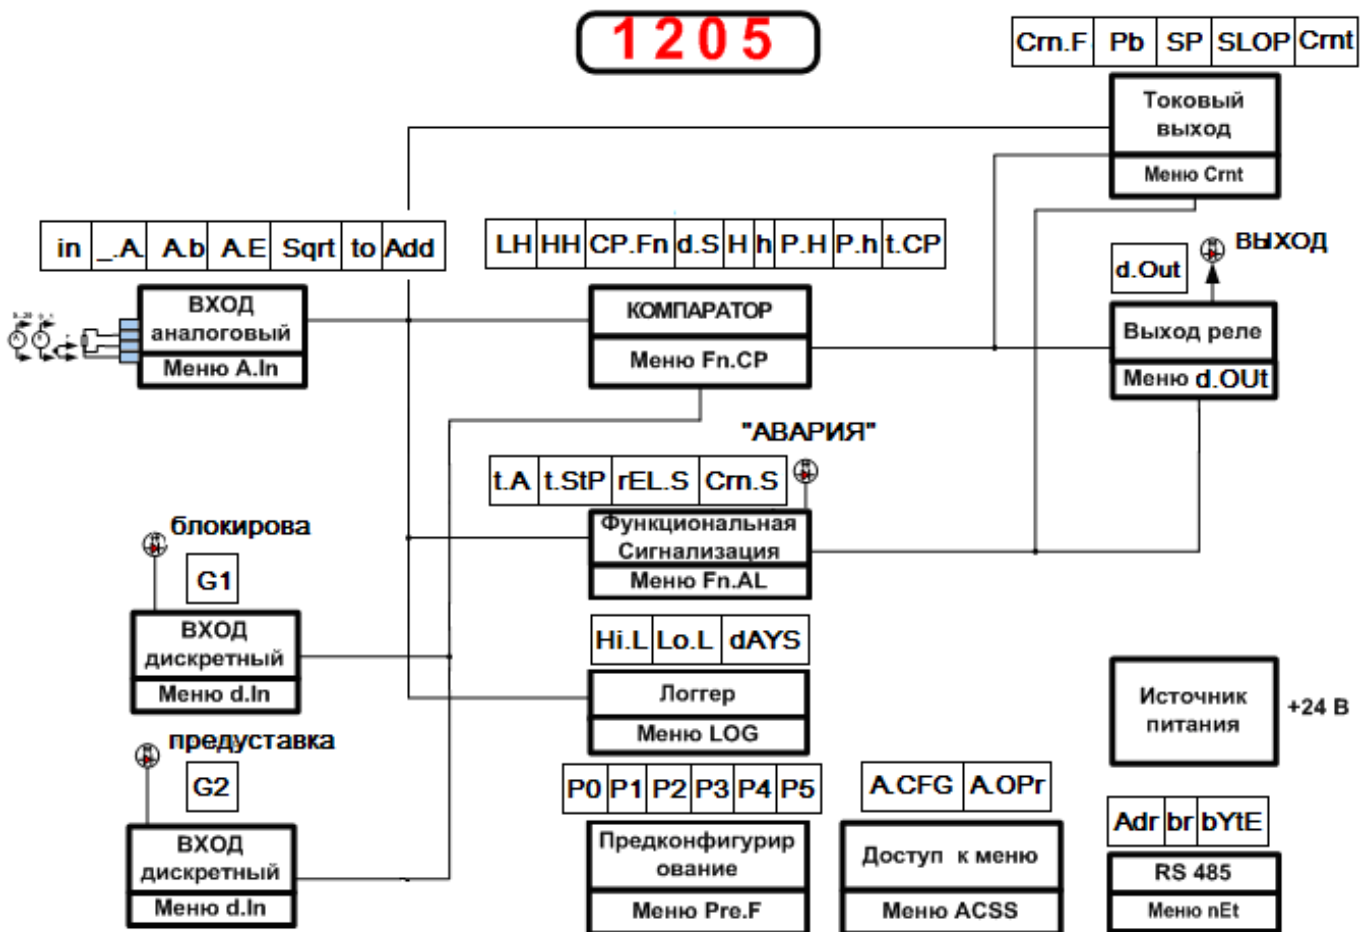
1205

| Crn.F | Pb | SP | SLOP | Crnt |
|---|---|---|---|---|

Токовый выход
Меню Crnt

| in | _.A | A.b | A.E | Sqrt | to | Add |
|---|---|---|---|---|---|---|

| LH | HH | CP.Fn | d.S | H | h | P.H | P.h | t.CP |
|---|---|---|---|---|---|---|---|---|

d.Out
ВЫХОД

ВХОД аналоговый
Меню A.In

КОМПАРАТОР
Меню Fn.CP

Выход реле
Меню d.OUt

"АВАРИЯ"

| t.A | t.StP | rEL.S | Crn.S |
|---|---|---|---|

Функциональная Сигнализация
Меню Fn.AL

блокирова
G1
ВХОД дискретный
Меню d.In

| Hi.L | Lo.L | dAYS |
|---|---|---|

Логгер
Меню LOG

Источник питания
+24 В

предуставка
G2
ВХОД дискретный
Меню d.In

| P0 | P1 | P2 | P3 | P4 | P5 |
|---|---|---|---|---|---|

Предконфигурирование
Меню Pre.F

| A.CFG | A.OPr |
|---|---|

Доступ к меню
Меню ACSS

| Adr | br | bYtE |
|---|---|---|

RS 485
Меню nEt